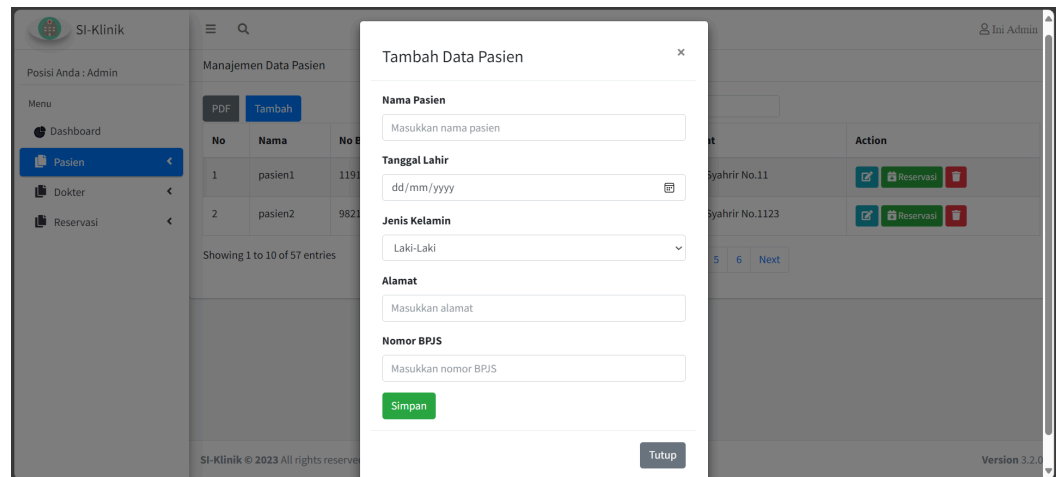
SI-Klinik

Posisi Anda : Admin

Menu

Dashboard

Pasien

Dokter

Reservasi

Ini Admin

Manajemen Data Pasien

PDF Tambah

| No | Nama | No B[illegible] | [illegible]t | Action |
|---|---|---|---|---|
| 1 | pasien1 | 1191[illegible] | Syahrir No.11 | Reservasi |
| 2 | pasien2 | 9821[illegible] | Syahrir No.1123 | Reservasi |

Showing 1 to 10 of 57 entries

5 6 Next

SI-Klinik © 2023 All rights reserve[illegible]

Version 3.2.0

Tambah Data Pasien

×

Nama Pasien

Masukkan nama pasien

Tanggal Lahir

dd/mm/yyyy

Jenis Kelamin

Laki-Laki

Alamat

Masukkan alamat

Nomor BPJS

Masukkan nomor BPJS

Simpan

Tutup